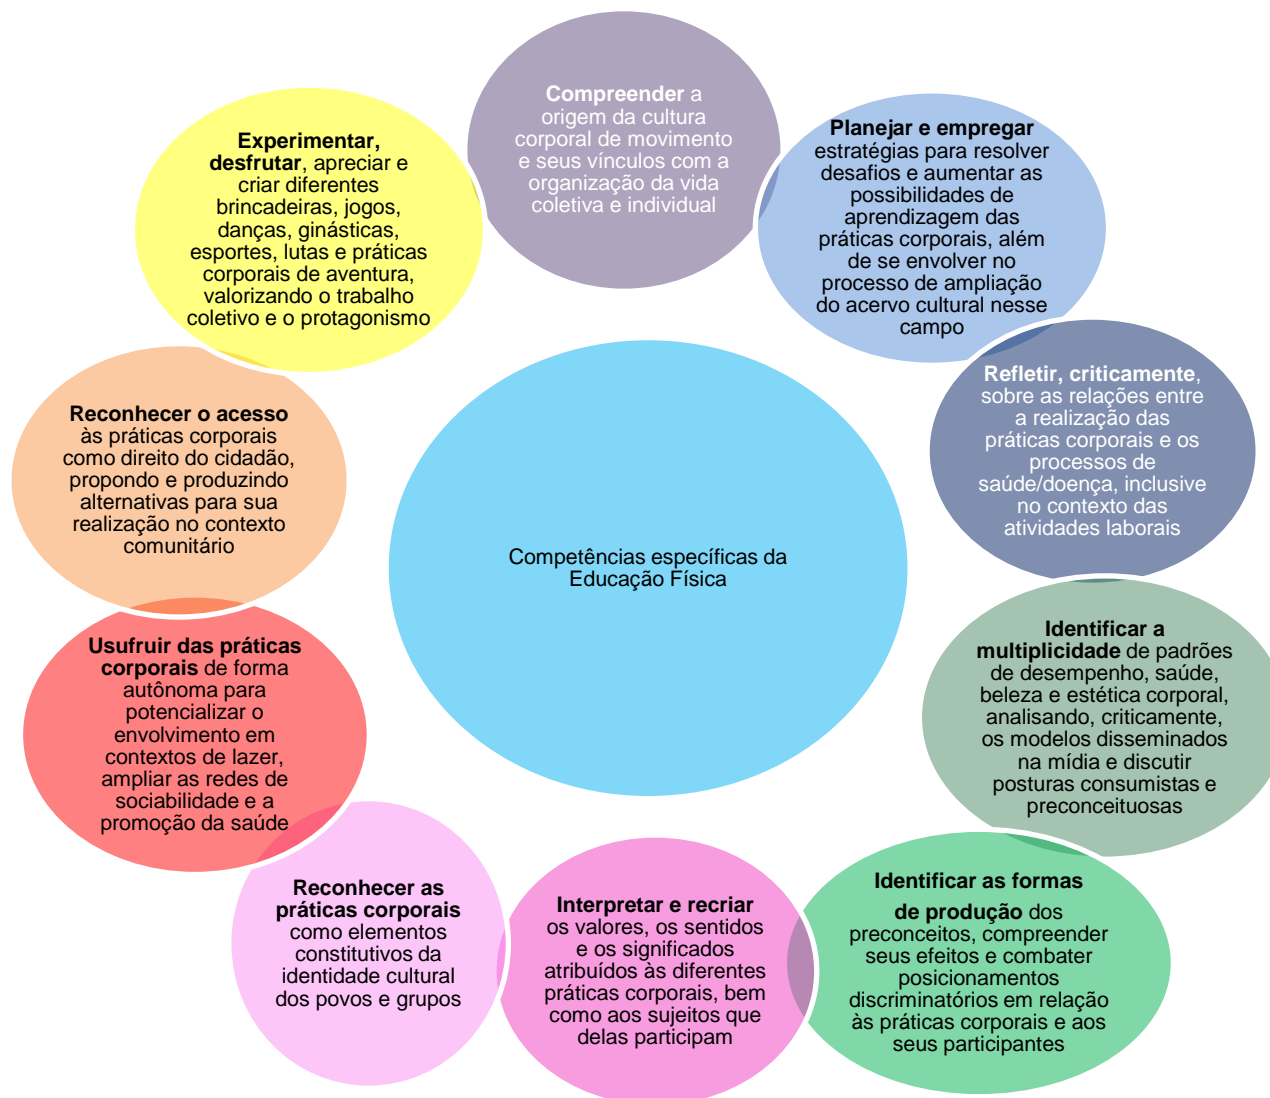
Compreender a origem da cultura corporal de movimento e seus vínculos com a organização da vida coletiva e individual

Planejar e empregar estratégias para resolver desafios e aumentar as possibilidades de aprendizagem das práticas corporais, além de se envolver no processo de ampliação do acervo cultural nesse campo

Refletir, criticamente, sobre as relações entre a realização das práticas corporais e os processos de saúde/doença, inclusive no contexto das atividades laborais

Identificar a multiplicidade de padrões de desempenho, saúde, beleza e estética corporal, analisando, criticamente, os modelos disseminados na mídia e discutir posturas consumistas e preconceituosas

Identificar as formas de produção dos preconceitos, compreender seus efeitos e combater posicionamentos discriminatórios em relação às práticas corporais e aos seus participantes

Interpretar e recriar os valores, os sentidos e os significados atribuídos às diferentes práticas corporais, bem como aos sujeitos que delas participam

Reconhecer as práticas corporais como elementos constitutivos da identidade cultural dos povos e grupos

Usufruir das práticas corporais de forma autônoma para potencializar o envolvimento em contextos de lazer, ampliar as redes de sociabilidade e a promoção da saúde

Reconhecer o acesso às práticas corporais como direito do cidadão, propondo e produzindo alternativas para sua realização no contexto comunitário

Experimentar, desfrutar, apreciar e criar diferentes brincadeiras, jogos, danças, ginásticas, esportes, lutas e práticas corporais de aventura, valorizando o trabalho coletivo e o protagonismo

Competências específicas da Educação Física